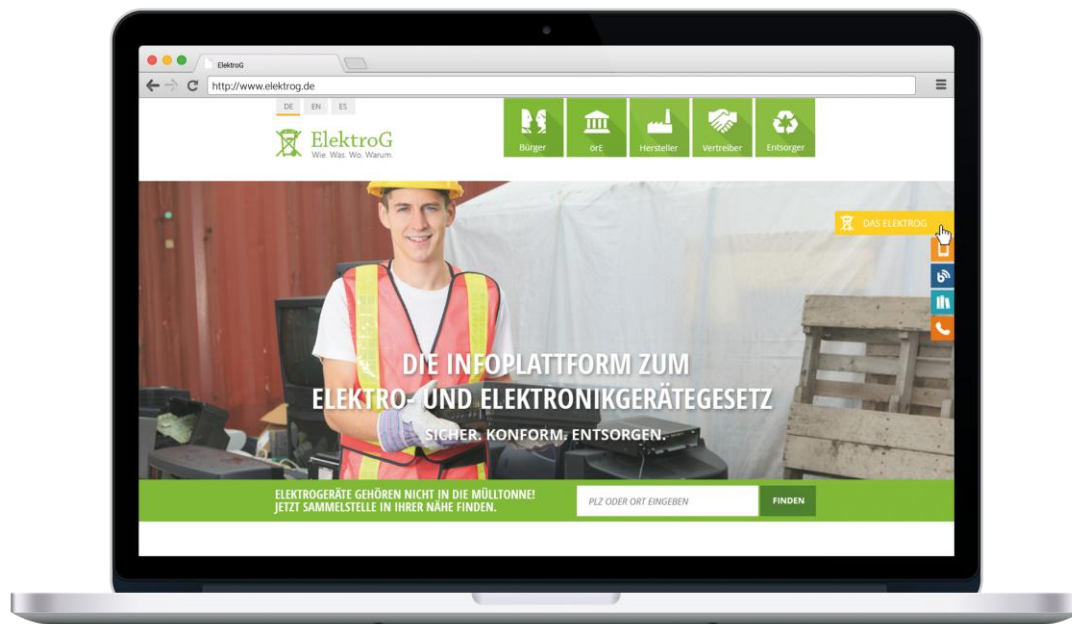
ElektroG

http://www.elektrog.de

DE EN ES

ElektroG
Wie. Was. Wo. Warum.

Bürger örE Hersteller Vertreiber Entsorger

DAS ELEKTROG

DIE INFOPLATTFORM ZUM ELEKTRO- UND ELEKTRONIKGERÄTEGESETZ

SICHER. KONFORM. ENTSORGEN.

ELEKTROGERÄTE GEHÖREN NICHT IN DIE MÜLLTONNE!
JETZT SAMMELSTELLE IN IHRER NÄHE FINDEN.

PLZ ODER ORT EINGEBEN

FINDEN